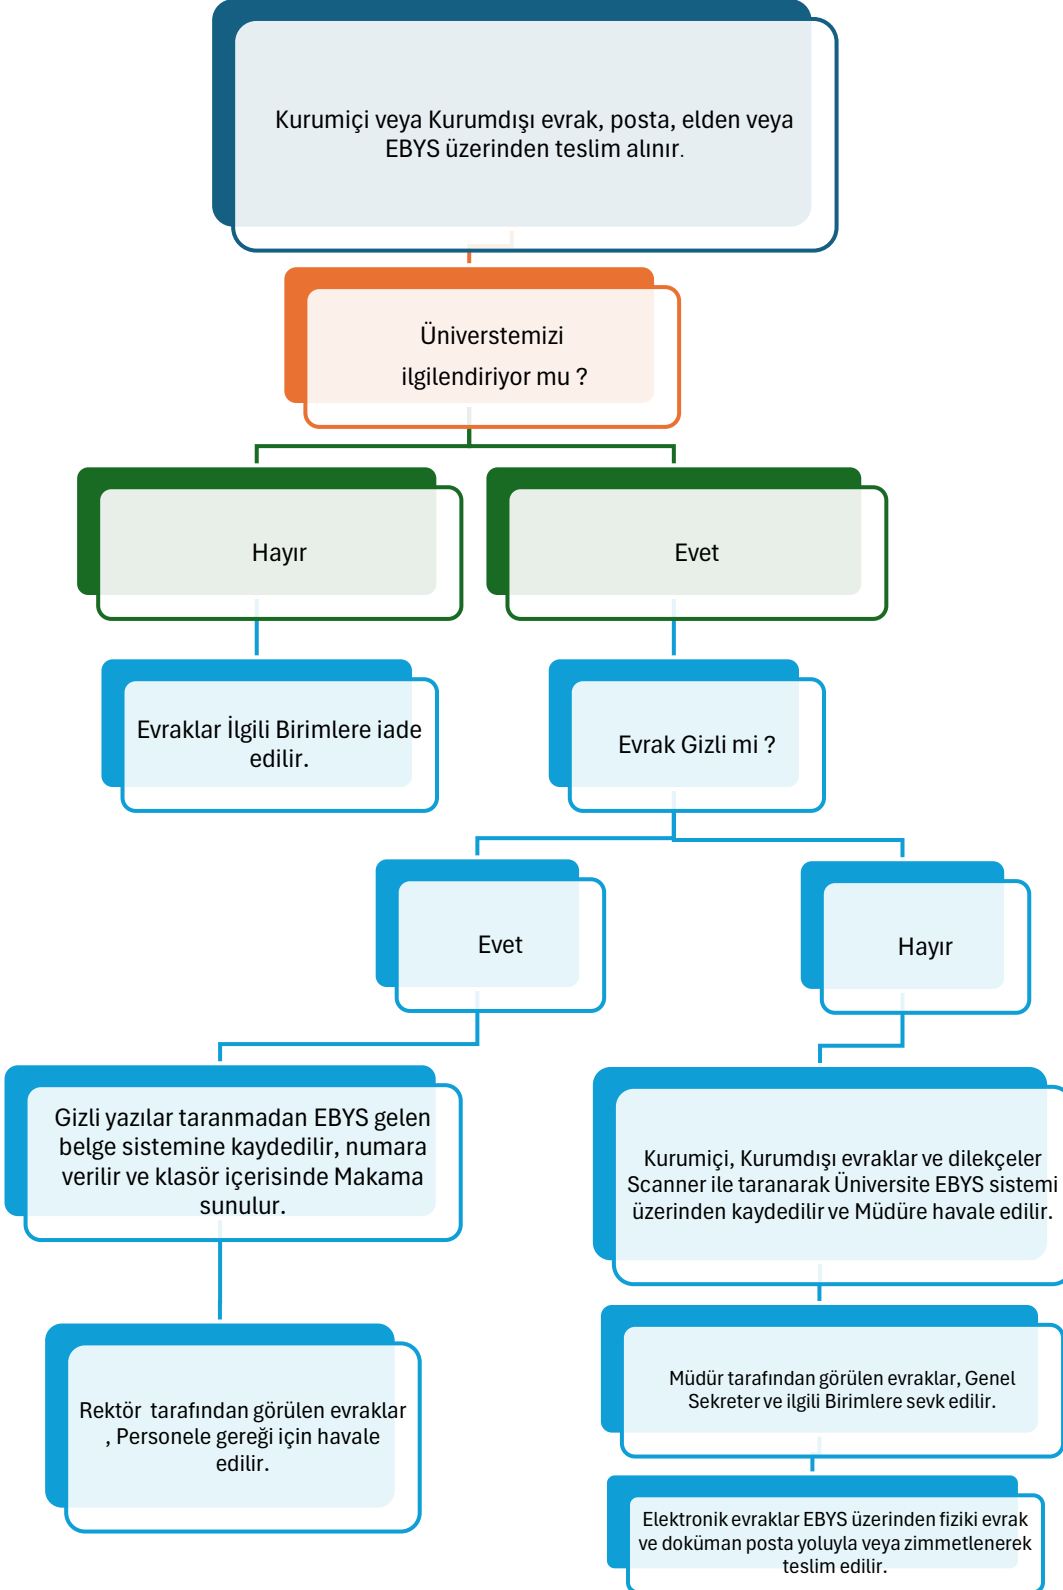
Kurumiçi veya Kurumdışı evrak, posta, elden veya EBYS üzerinden teslim alınır.

Üniverstemizi ilgilendiriyor mu ?

Hayır

Evet

Evraklar İlgili Birimlere iade edilir.

Evrak Gizli mi ?

Evet

Hayır

Gizli yazılar taranmadan EBYS gelen belge sistemine kaydedilir, numara verilir ve klasör içerisinde Makama sunulur.

Kurumiçi, Kurumdışı evraklar ve dilekçeler Scanner ile taranarak Üniversite EBYS sistemi üzerinden kaydedilir ve Müdüre havale edilir.

Rektör tarafından görülen evraklar , Personele gereği için havale edilir.

Müdür tarafından görülen evraklar, Genel Sekreter ve ilgili Birimlere sevk edilir.

Elektronik evraklar EBYS üzerinden fiziki evrak ve doküman posta yoluyla veya zimmetlenerek teslim edilir.